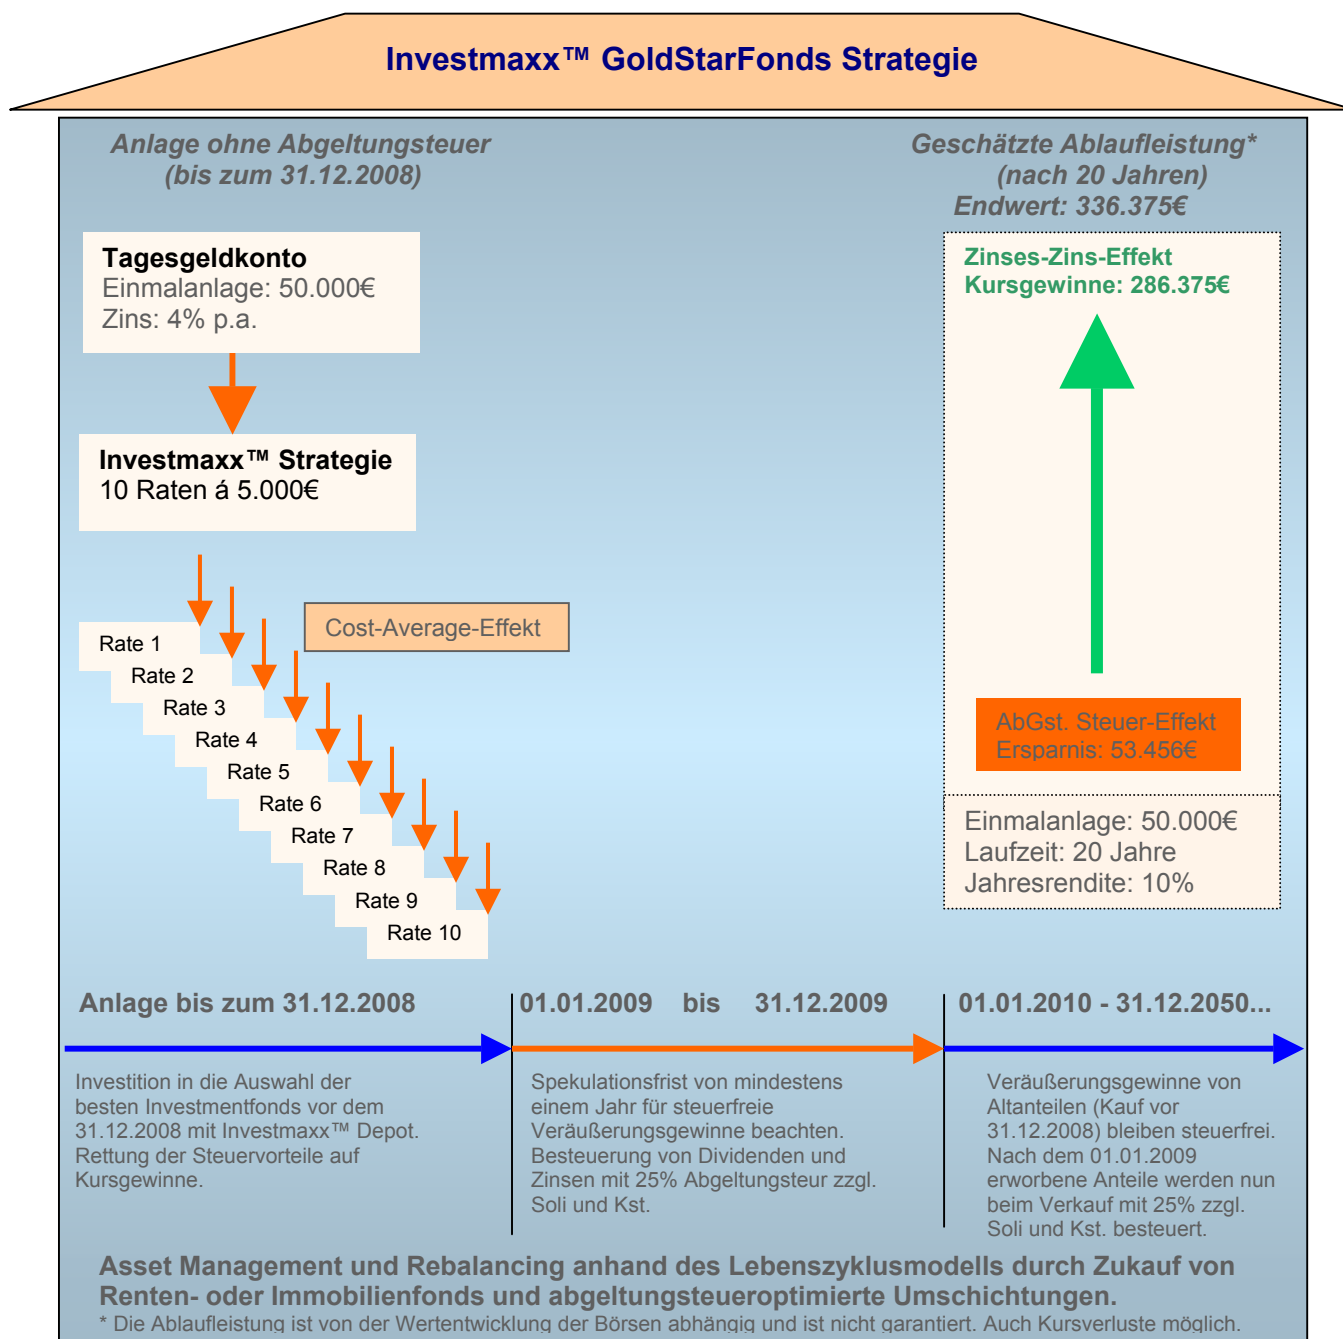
Investmaxx™ GoldStarFonds Strategie

Anlage ohne Abgeltungsteuer
(bis zum 31.12.2008)

Geschätzte Ablaufleistung*
(nach 20 Jahren)
Endwert: 336.375€

Tagesgeldkonto
Einmalanlage: 50.000€
Zins: 4% p.a.

Investmaxx™ Strategie
10 Raten á 5.000€

Cost-Average-Effekt

Rate 1
Rate 2
Rate 3
Rate 4
Rate 5
Rate 6
Rate 7
Rate 8
Rate 9
Rate 10

Zinses-Zins-Effekt
Kursgewinne: 286.375€

AbGst. Steuer-Effekt
Ersparnis: 53.456€

Einmalanlage: 50.000€
Laufzeit: 20 Jahre
Jahresrendite: 10%

Anlage bis zum 31.12.2008

01.01.2009 bis 31.12.2009

01.01.2010 - 31.12.2050...

Investition in die Auswahl der besten Investmentfonds vor dem 31.12.2008 mit Investmaxx™ Depot. Rettung der Steuervorteile auf Kursgewinne.

Spekulationsfrist von mindestens einem Jahr für steuerfreie Veräußerungsgewinne beachten. Besteuerung von Dividenden und Zinsen mit 25% Abgeltungsteur zzgl. Soli und Kst.

Veräußerungsgewinne von Altanteilen (Kauf vor 31.12.2008) bleiben steuerfrei. Nach dem 01.01.2009 erworbene Anteile werden nun beim Verkauf mit 25% zzgl. Soli und Kst. besteuert.

Asset Management und Rebalancing anhand des Lebenszyklusmodells durch Zukauf von Renten- oder Immobilienfonds und abgeltungsteueroptimierte Umschichtungen.
* Die Ablaufleistung ist von der Wertentwicklung der Börsen abhängig und ist nicht garantiert. Auch Kursverluste möglich.